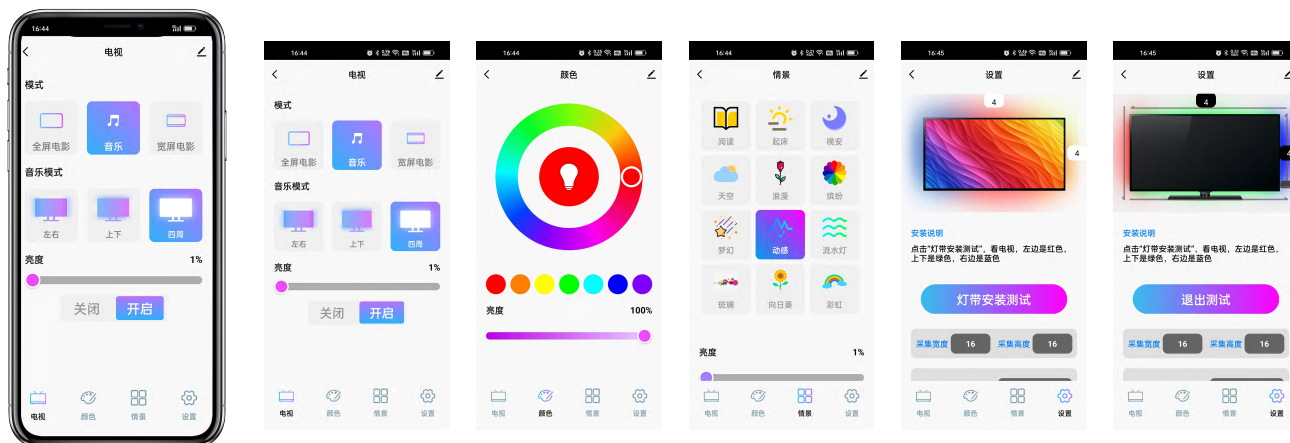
16:44

电视

模式

全屏电影 音乐 宽屏电影

音乐模式

左右 上下 四周

亮度 1%

关闭 开启

电视 颜色 情景 设置

16:44

电视

模式

全屏电影 音乐 宽屏电影

音乐模式

左右 上下 四周

亮度 1%

关闭 开启

电视 颜色 情景 设置

16:44

颜色

亮度 100%

电视 颜色 情景 设置

16:44

情景

阅读 起床 晚安

天空 浪漫 缤纷

梦幻 动感 流水灯

斑斓 向日葵 彩虹

亮度 1%

电视 颜色 情景 设置

16:45

设置

4

4

安装说明

点击"灯带安装测试"，看电视，左边是红色，上下是绿色，右边是蓝色

灯带安装测试

采集宽度 16 采集高度 16

电视 颜色 情景 设置

16:45

设置

4

安装说明

点击"灯带安装测试"，看电视，左边是红色，上下是绿色，右边是蓝色

退出测试

采集宽度 16 采集高度 16

电视 颜色 情景 设置